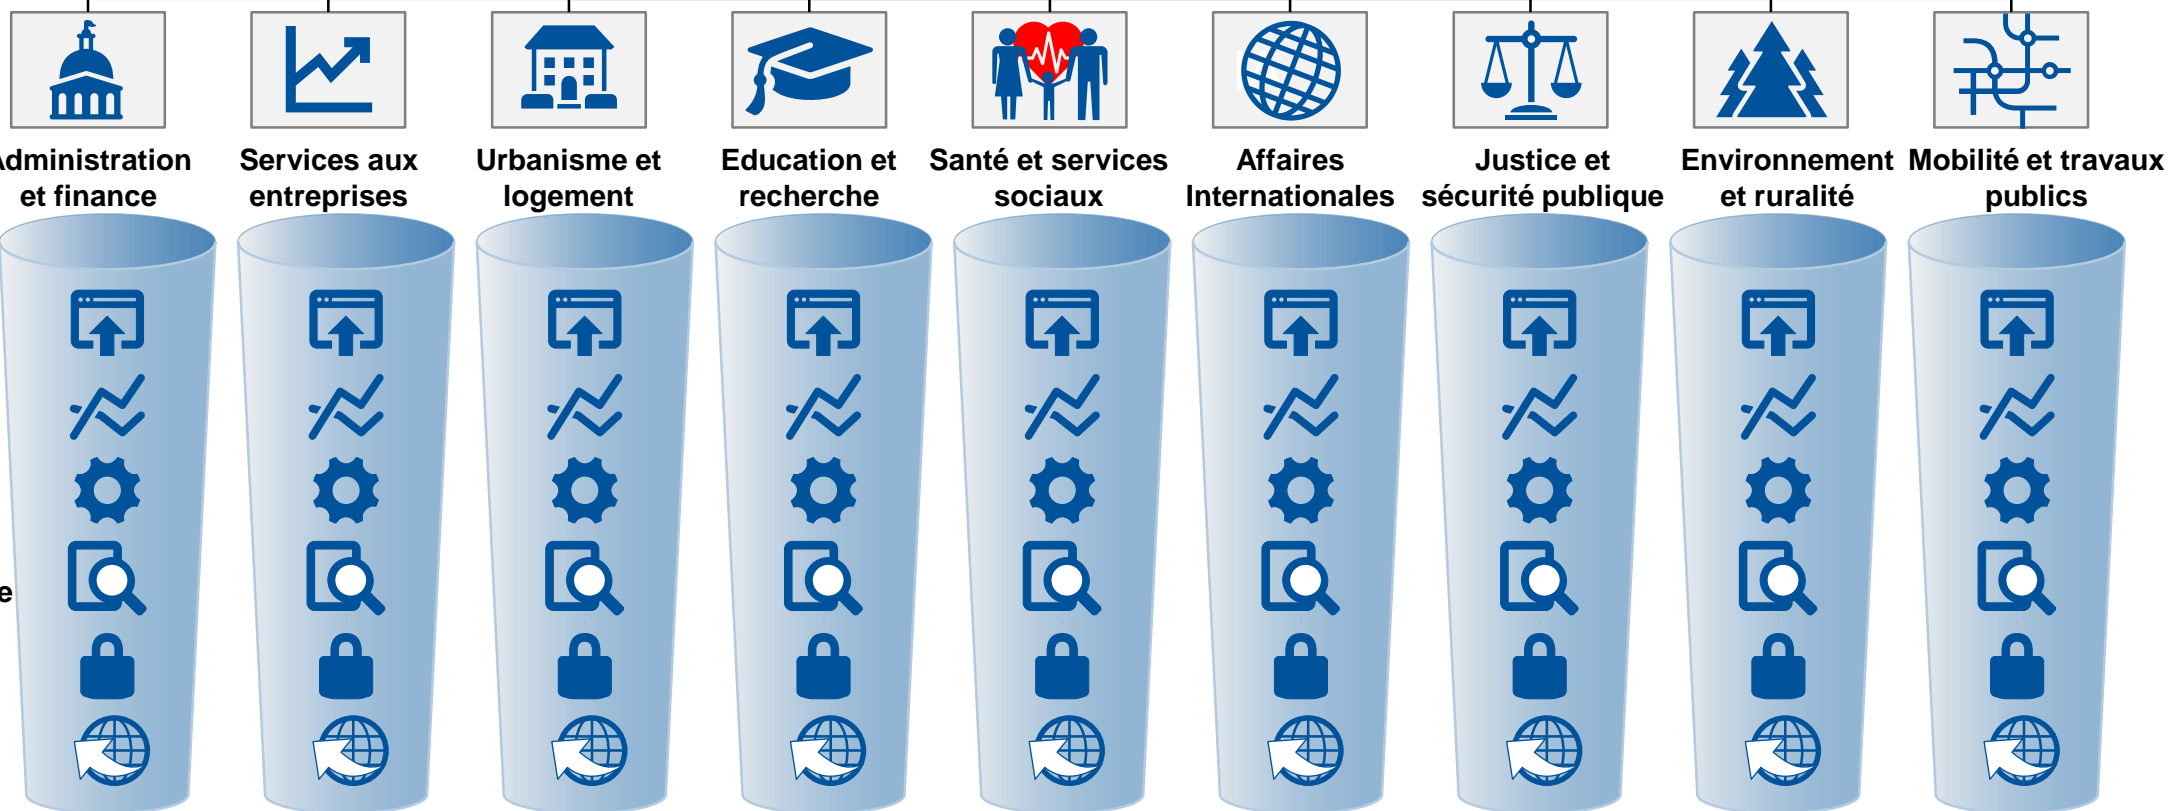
dministration et finance

Services aux entreprises

Urbanisme et logement

Education et recherche

Santé et services sociaux

Affaires Internationales

Justice et sécurité publique

Environnement et ruralité

Mobilité et travaux publics

e